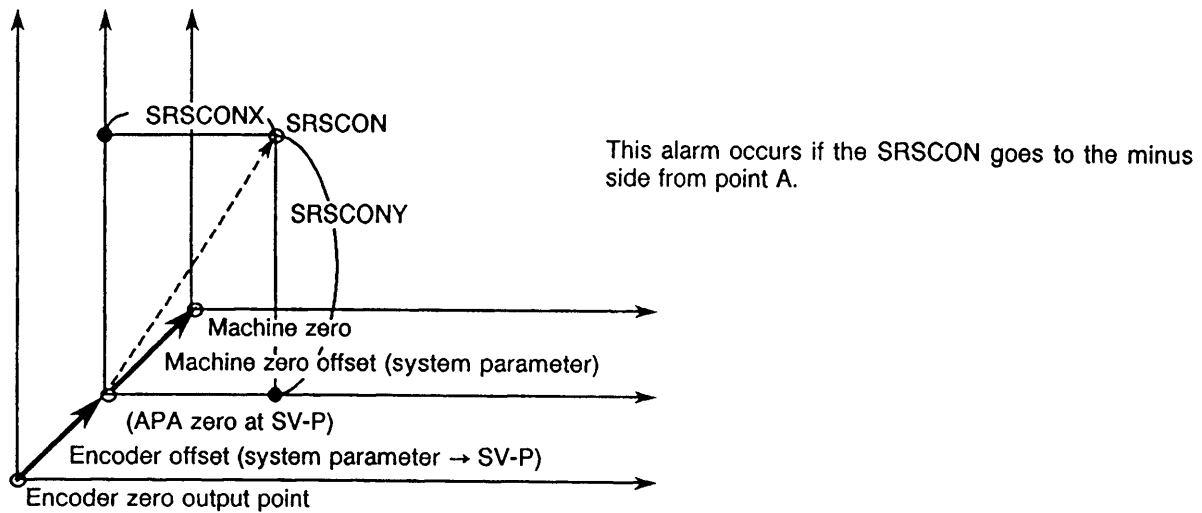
SRSCONX

SRSCON

SRSCONY

Machine zero

Machine zero offset (system parameter)

(APA zero at SV-P)

Encoder offset (system parameter → SV-P)

Encoder zero output point

This alarm occurs if the SRSCON goes to the minus side from point A.